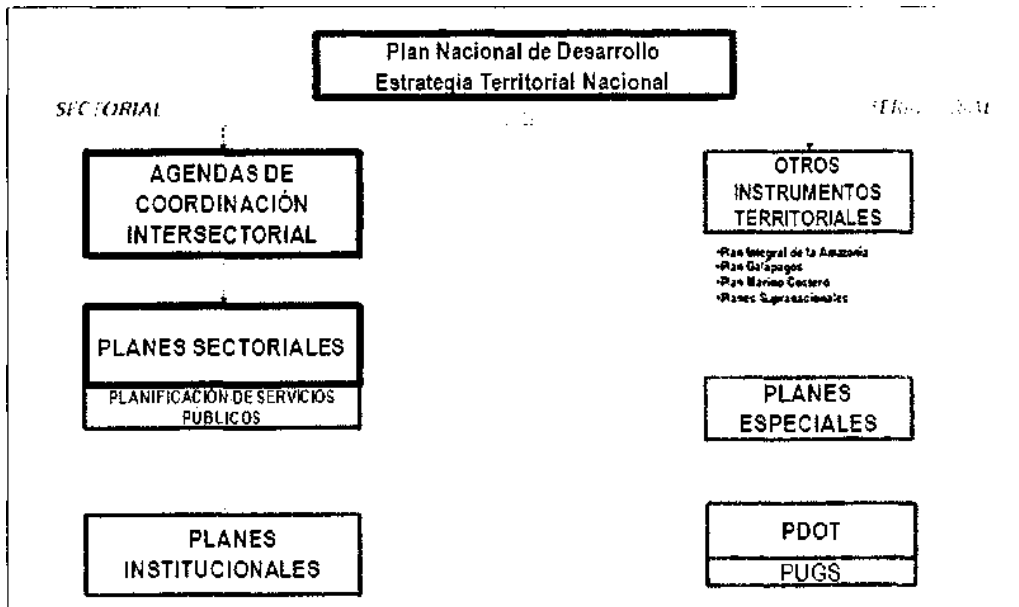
Plan Nacional de Desarrollo
Estrategia Territorial Nacional

SECTORIAL

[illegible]

AGENDAS DE COORDINACIÓN INTERSECTORIAL

PLANES SECTORIALES

PLANIFICACIÓN DE SERVICIOS PUBLICOS

PLANES INSTITUCIONALES

OTROS INSTRUMENTOS TERRITORIALES

•Plan Integral de la Amazonía
•Plan Galápagos
•Plan Marino Costero
•Planes Supranacionales

PLANES ESPECIALES

PDOT

PUGS